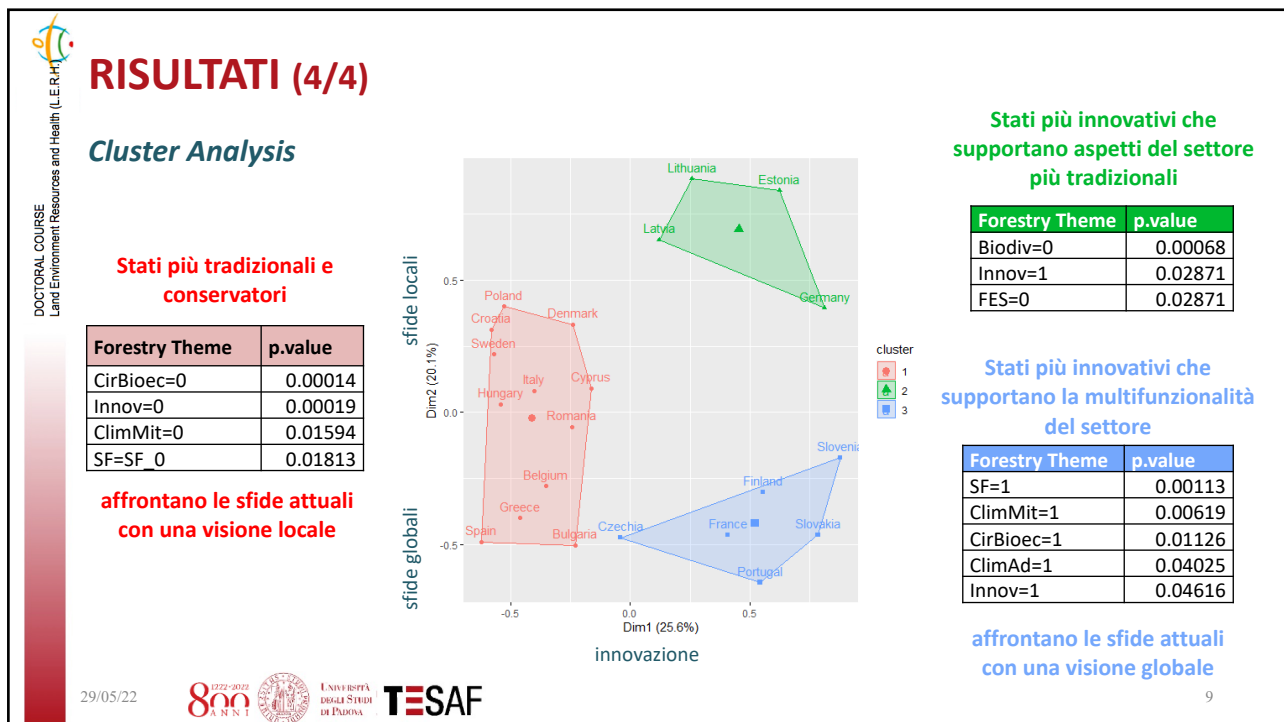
DOCTORAL COURSE
Land Environment Resources and Health (L.E.R.H.)

RISULTATI (4/4)

Cluster Analysis

Stati più tradizionali e conservatori

| Forestry Theme | p.value |
|---|---|
| CirBioec=0 | 0.00014 |
| Innov=0 | 0.00019 |
| ClimMit=0 | 0.01594 |
| SF=SF_0 | 0.01813 |

affrontano le sfide attuali con una visione locale

Lithuania
Estonia
Latvia
Germany
Poland
Denmark
Croatia
Sweden
Italy
Cyprus
Hungary
Romania
Belgium
Greece
Spain
Bulgaria
Czechia
Slovenia
Finland
France
Slovakia
Portugal

0.5
0.0
-0.5
-0.5
0.0
0.5

Dim2 (20.1%)
Dim1 (25.6%)

sfide locali
sfide globali
innovazione

cluster
1
2
3

Stati più innovativi che supportano aspetti del settore più tradizionali

| Forestry Theme | p.value |
|---|---|
| Biodiv=0 | 0.00068 |
| Innov=1 | 0.02871 |
| FES=0 | 0.02871 |

Stati più innovativi che supportano la multifunzionalità del settore

| Forestry Theme | p.value |
|---|---|
| SF=1 | 0.00113 |
| ClimMit=1 | 0.00619 |
| CirBioec=1 | 0.01126 |
| ClimAd=1 | 0.04025 |
| Innov=1 | 0.04616 |

affrontano le sfide attuali con una visione globale

29/05/22
800 1222-2022 ANNI
Università degli Studi di Padova
TESAF
9